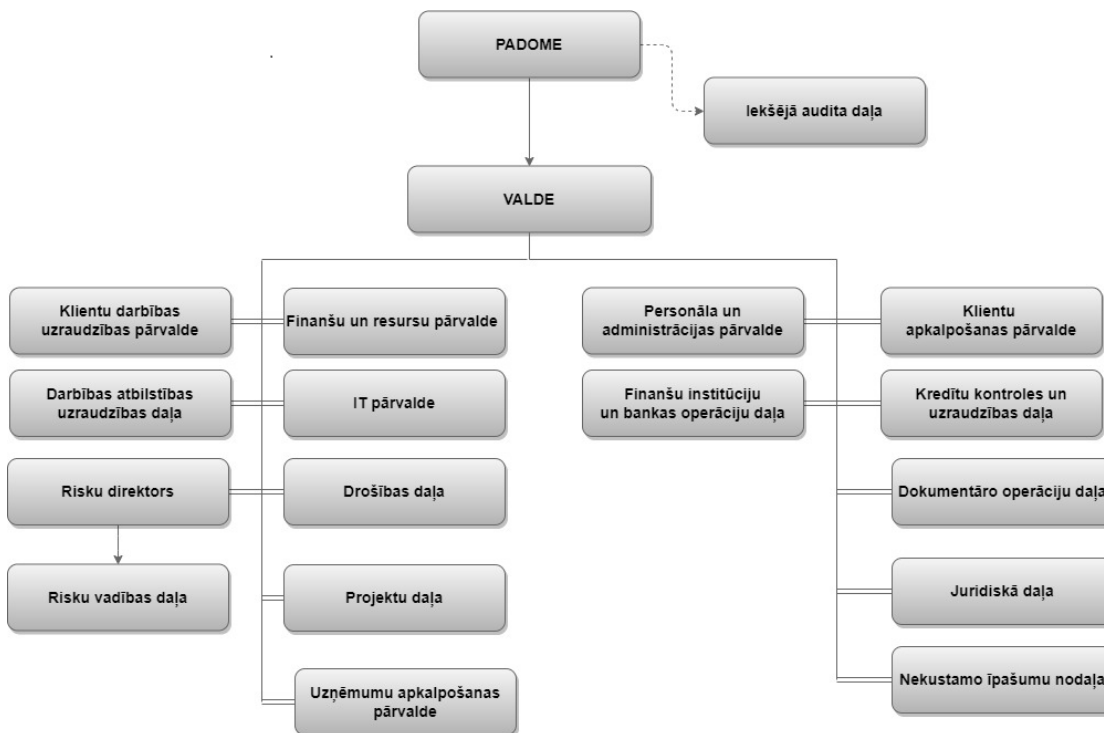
PADOME

Iekšējā audita daļa

VALDE

Klientu darbības uzraudzības pārvalde

Finanšu un resursu pārvalde

Darbības atbilstības uzraudzības daļa

IT pārvalde

Risku direktors

Drošības daļa

Risku vadības daļa

Projektu daļa

Uzņēmumu apkalpošanas pārvalde

Personāla un administrācijas pārvalde

Klientu apkalpošanas pārvalde

Finanšu institūciju un bankas operāciju daļa

Kredītu kontroles un uzraudzības daļa

Dokumentāro operāciju daļa

Juridiskā daļa

Nekustamo īpašumu nodaļa